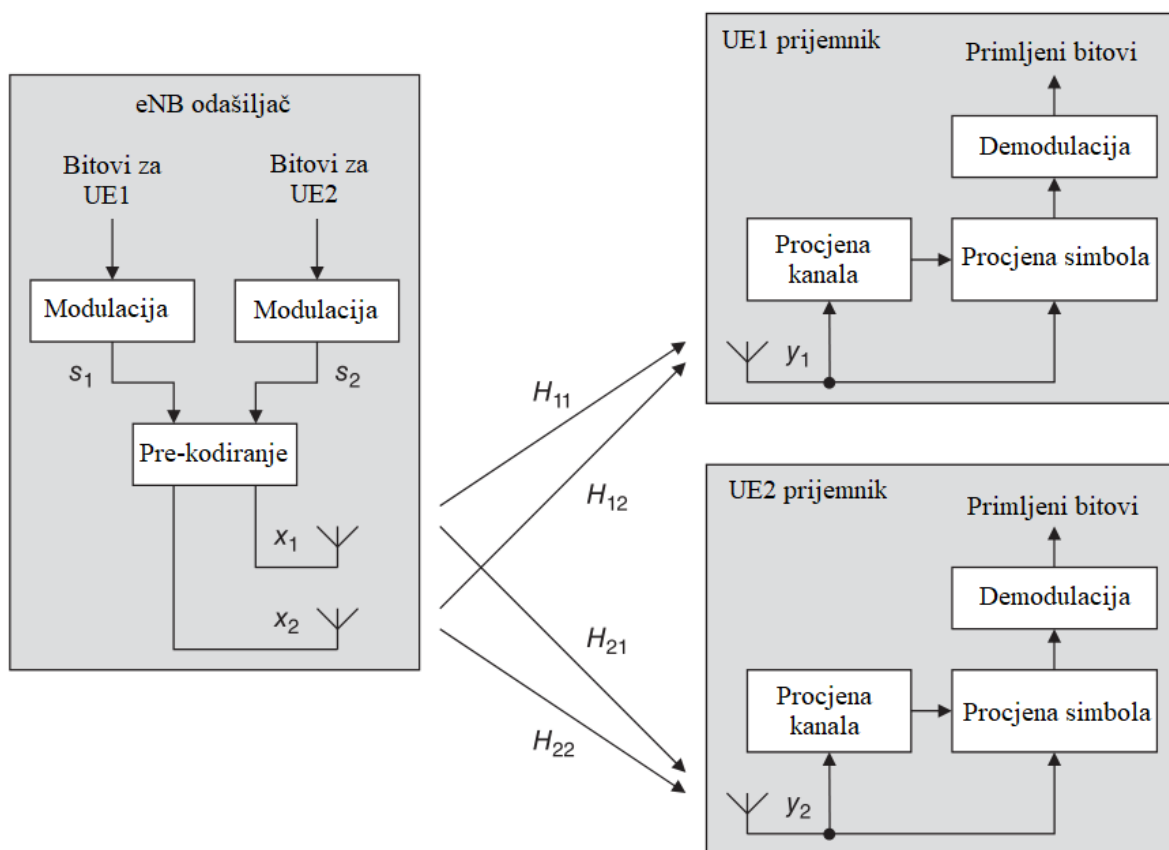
eNB odašiljač

Bitovi za UE1

Bitovi za UE2

Modulacija

Modulacija

$s_1$

$s_2$

Pre-kodiranje

$x_1$

$x_2$

$H_{11}$

$H_{12}$

$H_{21}$

$H_{22}$

UE1 prijemnik

Primljeni bitovi

Demodulacija

Procjena kanala

Procjena simbola

$y_1$

UE2 prijemnik

Primljeni bitovi

Demodulacija

Procjena kanala

Procjena simbola

$y_2$